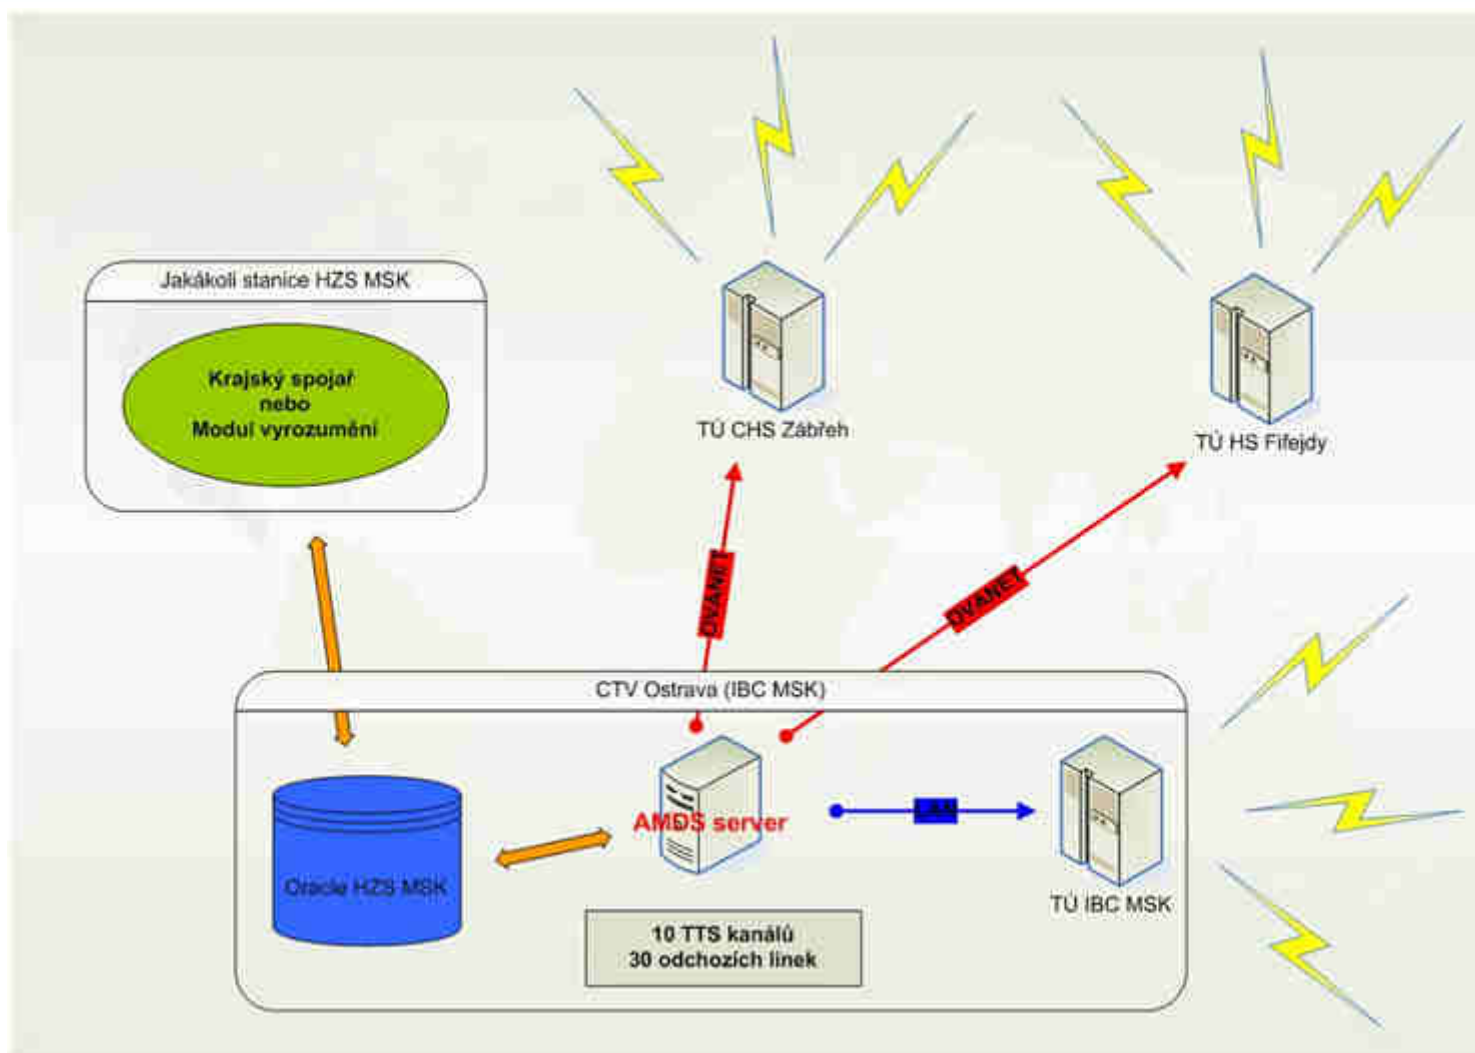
Jakákoli stanice HZS MSK

Krajský spojař
nebo
Modul vyrozumění

TÚ CHS Zábřeh

TÚ HS Fifejdy

OVANET

OVANET

CTV Ostrava (IBC MSK)

Oracle HZS MSK

AMDS server

LAN

TÚ IBC MSK

10 TTS kanálů
30 odchozích linek